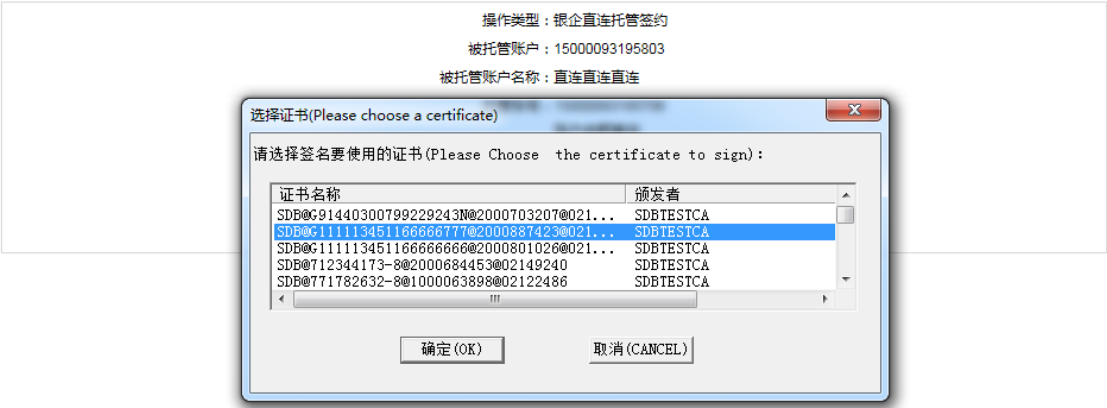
操作类型：银企直连托管签约

被托管账户：15000093195803

被托管账户名称：直连直连直连

选择证书(Please choose a certificate)

请选择签名要使用的证书(Please Choose the certificate to sign):

| 证书名称 | 颁发者 |
|---|---|
| SDB@G91440300799229243N@2000703207@021... | SDBTESTCA |
| SDB@G111113451166666777@2000887423@021... | SDBTESTCA |
| SDB@G111113451166666666@2000801026@021... | SDBTESTCA |
| SDB@712344173-8@2000684453@02149240 | SDBTESTCA |
| SDB@771782632-8@1000063898@02122486 | SDBTESTCA |

确定(OK)

取消(CANCEL)